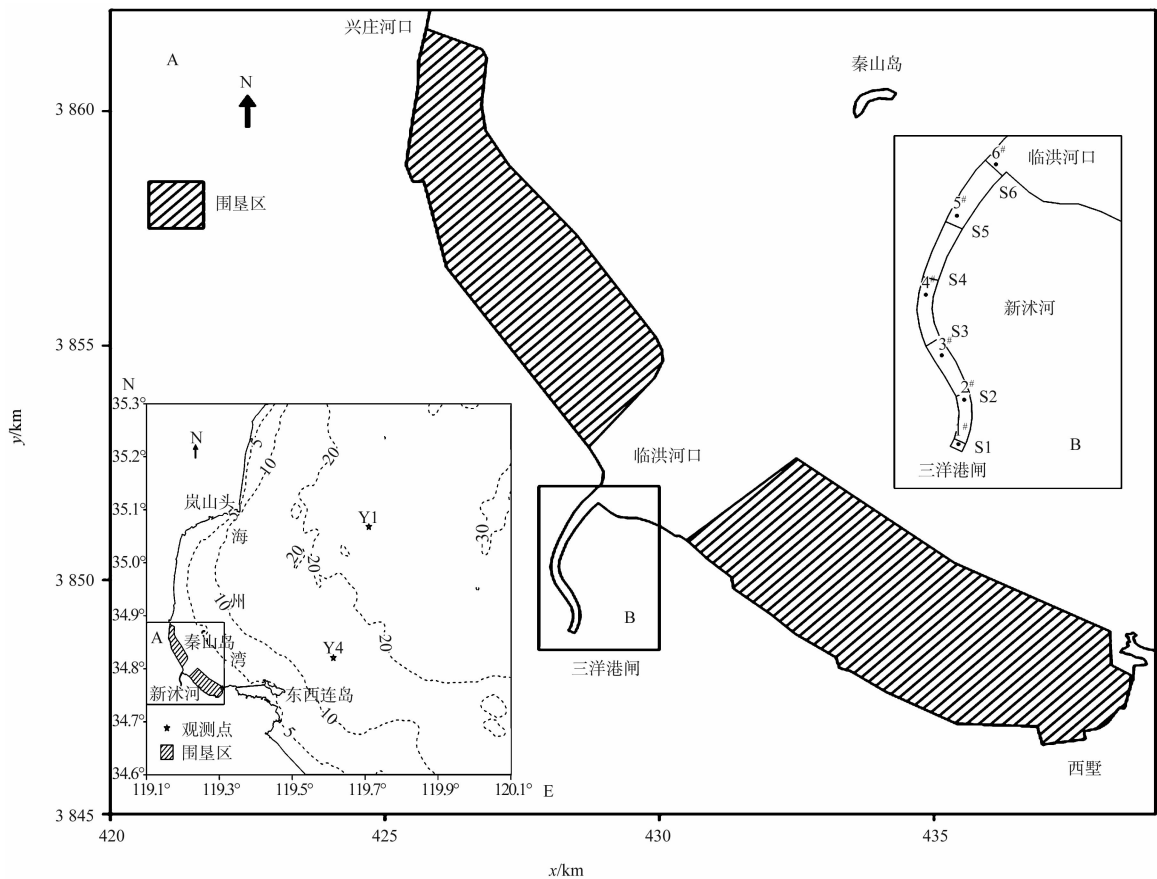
兴庄河口
A
N
秦山岛
3 860
围垦区
6#
临洪河口
5#
S6
S5
4#
S4
新沭河
3 855
S3
3#
2#
S2
1#
S1
B
三洋港闸
y/km
N
35.3°
35.2°
N
35.1°
岚山头
5
10
20
Y1
35.0°
海
20
20
30
3 850
34.9°
10
州
A
秦山岛
34.8°
湾
Y4
20
新沭河
东西连岛
10
34.7°
5
★ 观测点
围垦区
34.6°
119.1°
119.3°
119.5°
119.7°
119.9°
120.1°
E
临洪河口
B
三洋港闸
西墅
3 845
420
425
430
435
x/km